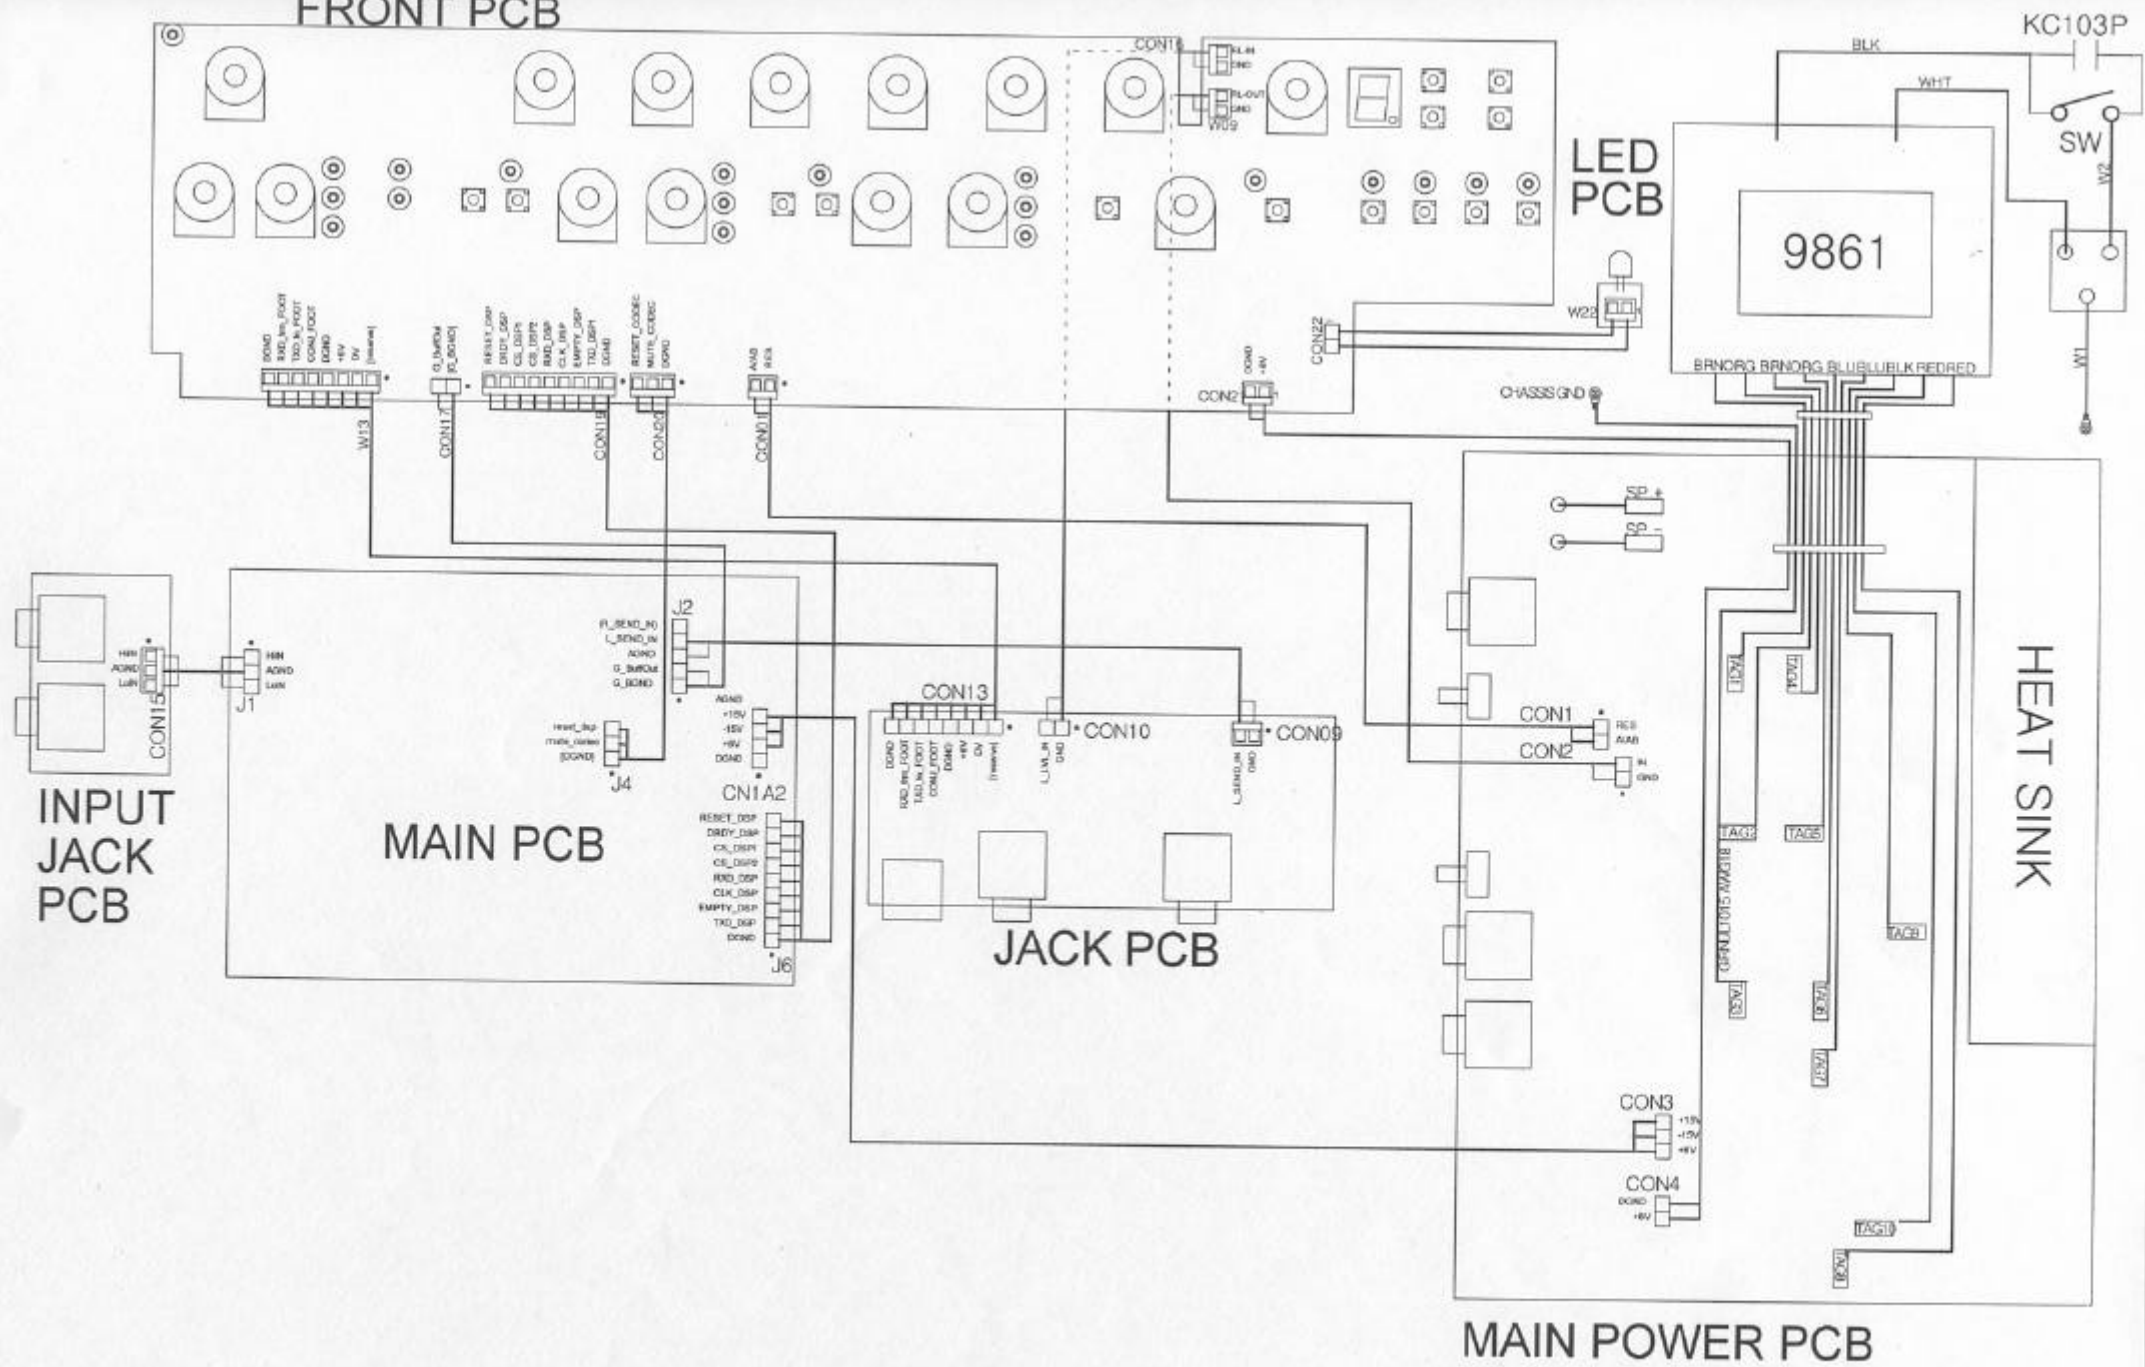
FRONT PCB

CON16
W09
LED PCB
W22
CON22
CON21
KC103P
BLK
WHT
SW
W2
W1
9861
BRNORG BRNORG BLUBLUBLK REDRED
CHASSIS GND

W13
CON17
CON18
CON24
CON01

INPUT JACK PCB
CON15
HiIN
AGND
LoIN
J1
HiIN
AGND
LoIN

MAIN PCB
J2
R_SEND_IN
L_SEND_IN
AGND
G_BufOut
G_BGND
J4
reset_dsp
mute_codec
[DGND]
AGND
+15V
-15V
+5V
DGND
CN1A2
RESET_DSP
DRDY_DSP
CS_DSP1
CS_DSP2
RXD_DSP
CLK_DSP
EMPTY_DSP
TXD_DSP
DGND
J6

CON13
CON10
CON09
JACK PCB

SP +
SP -
CON1
CON2
CON3
+15V
-15V
+5V
CON4
DGND
+5V
TAG1
TAG4
TAG2
TAG5
TAG3
TAG6
TAG7
TAG8
TAG9
TAG10
HEAT SINK
MAIN POWER PCB